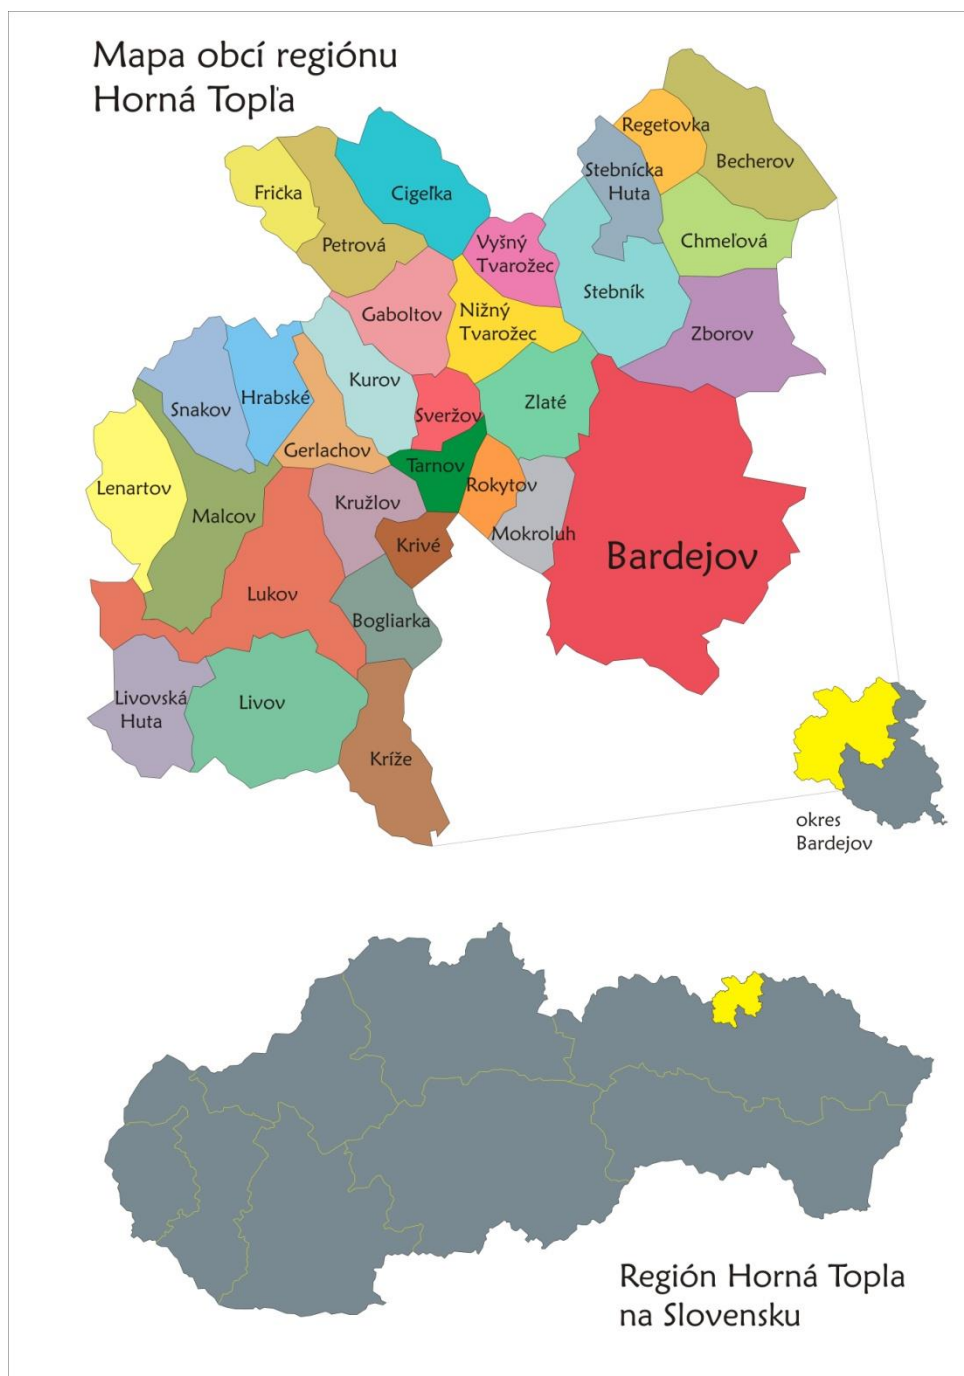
Mapa obcí regiónu Horná Topľa

Regetovka
Becherov
Stebnícka Huta
Fricka
Cigeľka
Vyšný Tvarožec
Chmeľová
Petrová
Stebník
Gaboltov
Nižný Tvarožec
Zborov
Kurov
Hrabské
Snakov
Sveržov
Zlaté
Gerlachov
Tarnov
Lenartov
Rokytov
Kružlov
Malcov
Mokroluh
Krivé
Bardejov
Lukov
Bogliarka
Livovská Huta
Livov
Kríže
okres Bardejov

Región Horná Topla na Slovensku